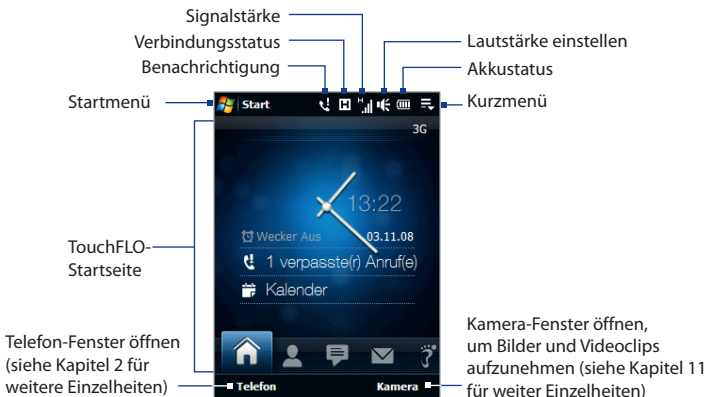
Signalstärke
Verbindungsstatus
Benachrichtigung
Lautstärke einstellen
Akkustatus
Startmenü
Start
Kurzmenü
3G
13:22
Wecker Aus
03.11.08
1 verpasste(r) Anruf(e)
Kalender
TouchFLO-Startseite
Telefon-Fenster öffnen (siehe Kapitel 2 für weitere Einzelheiten)
Telefon
Kamera
Kamera-Fenster öffnen, um Bilder und Videoclips aufzunehmen (siehe Kapitel 11 für weiter Einzelheiten)